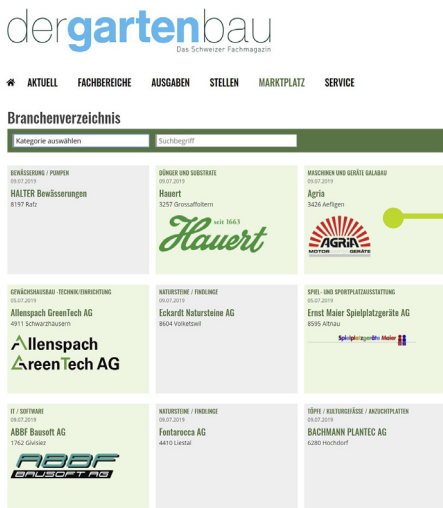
dergartenbau
Das Schweizer Fachmagazin

AKTUELL FACHBEREICHE AUSGABEN STELLEN MARKTPLATZ SERVICE

Branchenverzeichnis

Kategorie auswählen
Suchbegriff

BEWÄSSERUNG / PUMPEN
09.07.2019
HALTER Bewässerungen
8197 Rafz

DÜNGER UND SUBSTRATE
09.07.2019
Hauert
3257 Grossaffoltern
seit 1663
Hauert

MASCHINEN UND GERÄTE GALABAU
09.07.2019
Agria
3426 Aefligen
AGRIA
MOTOR GERÄTE

GEWÄCHSHAUSBAU -TECHNIK/EINRICHTUNG
09.07.2019
Allenspach GreenTech AG
4911 Schwarzhäusern
Allenspach
GreenTech AG

NATURSTEINE / FINDLINGE
09.07.2019
Eckardt Natursteine AG
8604 Volketswil

SPIEL- UND SPORTPLATZAUSSTATTUNG
09.07.2019
Ernst Maier Spielplatzgeräte AG
8595 Altnau
Spielplatzgeräte Maier

IT / SOFTWARE
09.07.2019
ABBF Bausoft AG
1762 Givisiez
ABBF
BAUSOFT AG

NATURSTEINE / FINDLINGE
09.07.2019
Fontarocca AG
4410 Liestal

TÖPFE / KULTURGEFÄSSE / ANZUCHTPLATTEN
09.07.2019
BACHMANN PLANTEC AG
6280 Hochdorf